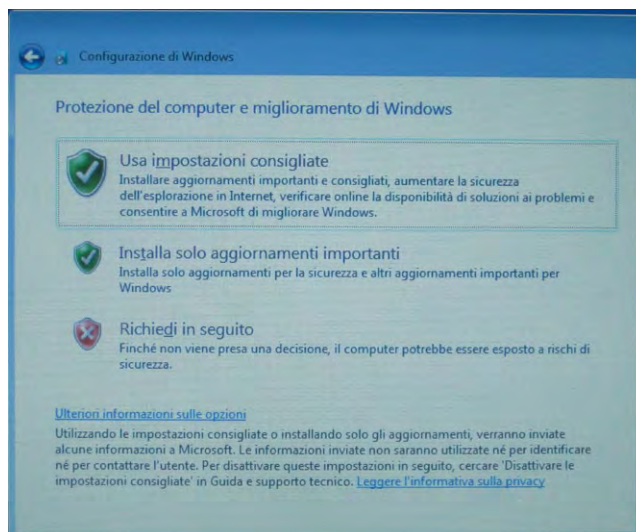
Configurazione di Windows

Protezione del computer e miglioramento di Windows

Usa impostazioni consigliate
Installare aggiornamenti importanti e consigliati, aumentare la sicurezza dell'esplorazione in Internet, verificare online la disponibilità di soluzioni ai problemi e consentire a Microsoft di migliorare Windows.

Installa solo aggiornamenti importanti
Installa solo aggiornamenti per la sicurezza e altri aggiornamenti importanti per Windows

Richiedi in seguito
Finché non viene presa una decisione, il computer potrebbe essere esposto a rischi di sicurezza.

Ulteriori informazioni sulle opzioni
Utilizzando le impostazioni consigliate o installando solo gli aggiornamenti, verranno inviate alcune informazioni a Microsoft. Le informazioni inviate non saranno utilizzate né per identificare né per contattare l'utente. Per disattivare queste impostazioni in seguito, cercare 'Disattivare le impostazioni consigliate' in Guida e supporto tecnico. Leggere l'informativa sulla privacy